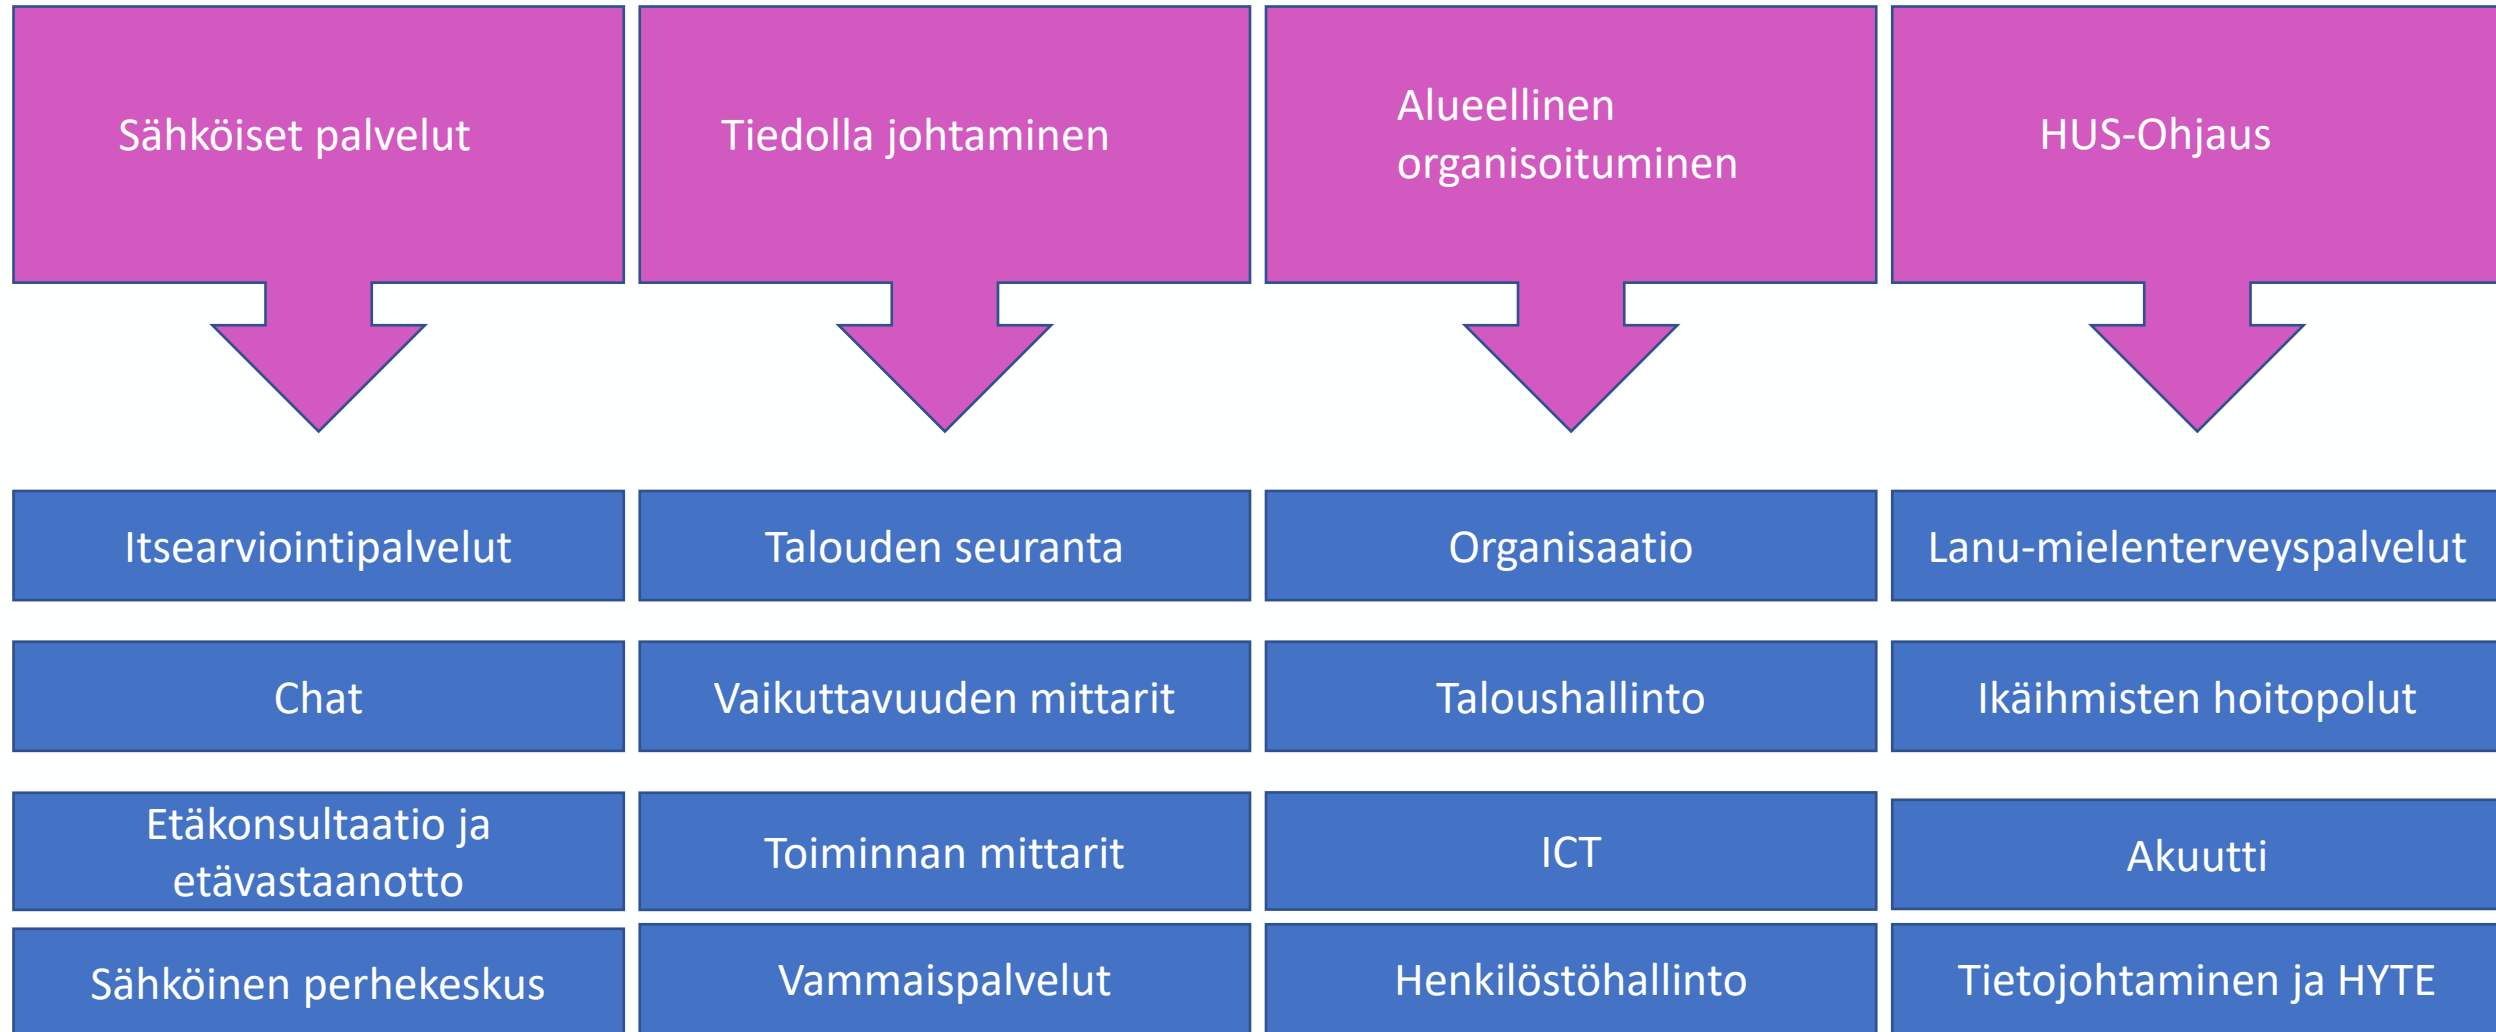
Sähköiset palvelut

Itsearviointipalvelut

Chat

Etäkonsultaatio ja etävastaanotto

Sähköinen perhekeskus

Tiedolla johtaminen

Talouden seuranta

Vaikuttavuuden mittarit

Toiminnan mittarit

Vammaispalvelut

Alueellinen organisoituminen

Organisaatio

Taloushallinto

ICT

Henkilöstöhallinto

HUS-Ohjaus

Lanu-mielenterveyspalvelut

Ikäihmisten hoitopolut

Akuutti

Tietojohtaminen ja HYTE